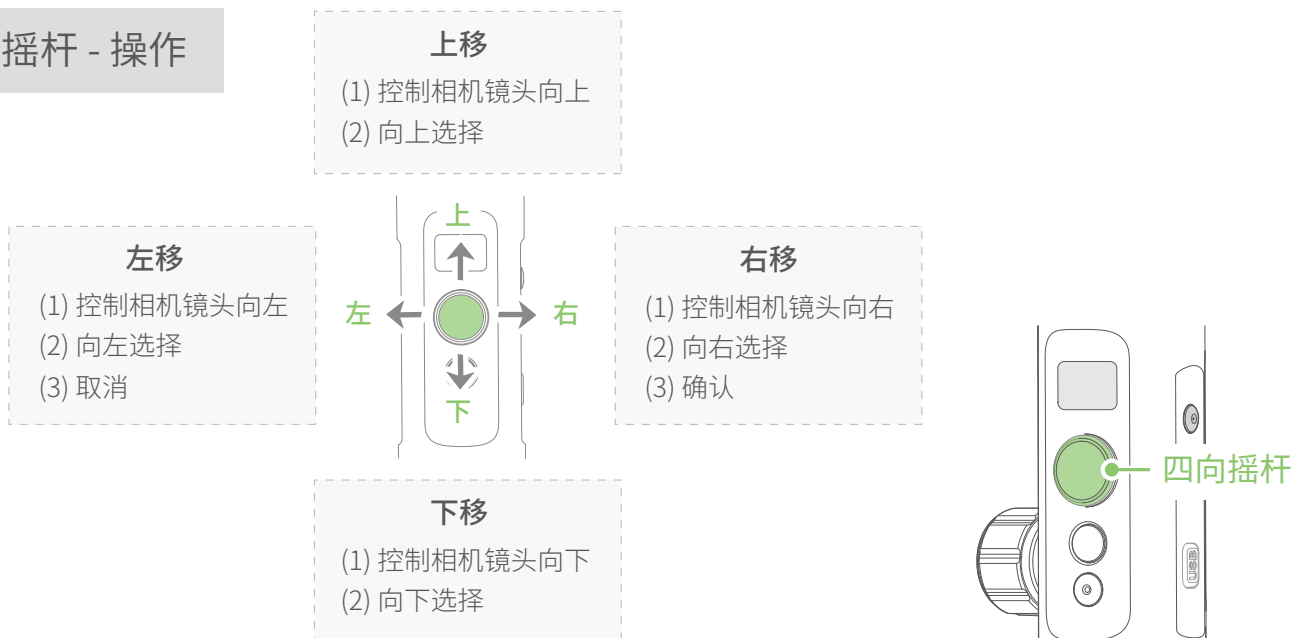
摇杆 - 操作

上移
(1) 控制相机镜头向上
(2) 向上选择

左移
(1) 控制相机镜头向左
(2) 向左选择
(3) 取消

上
左
右
下

右移
(1) 控制相机镜头向右
(2) 向右选择
(3) 确认

四向摇杆

下移
(1) 控制相机镜头向下
(2) 向下选择